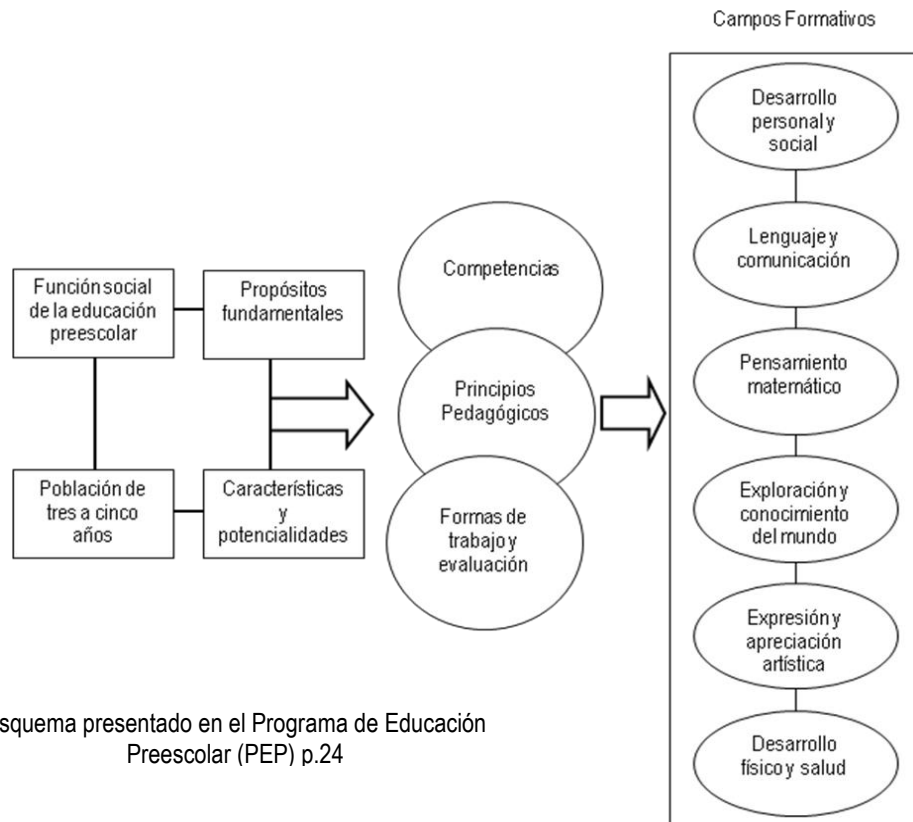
Campos Formativos

Función social de la educación preescolar

Propósitos fundamentales

Población de tres a cinco años

Características y potencialidades

Competencias

Principios Pedagógicos

Formas de trabajo y evaluación

Desarrollo personal y social

Lenguaje y comunicación

Pensamiento matemático

Exploración y conocimiento del mundo

Expresión y apreciación artística

Desarrollo físico y salud

squema presentado en el Programa de Educación Preescolar (PEP) p.24